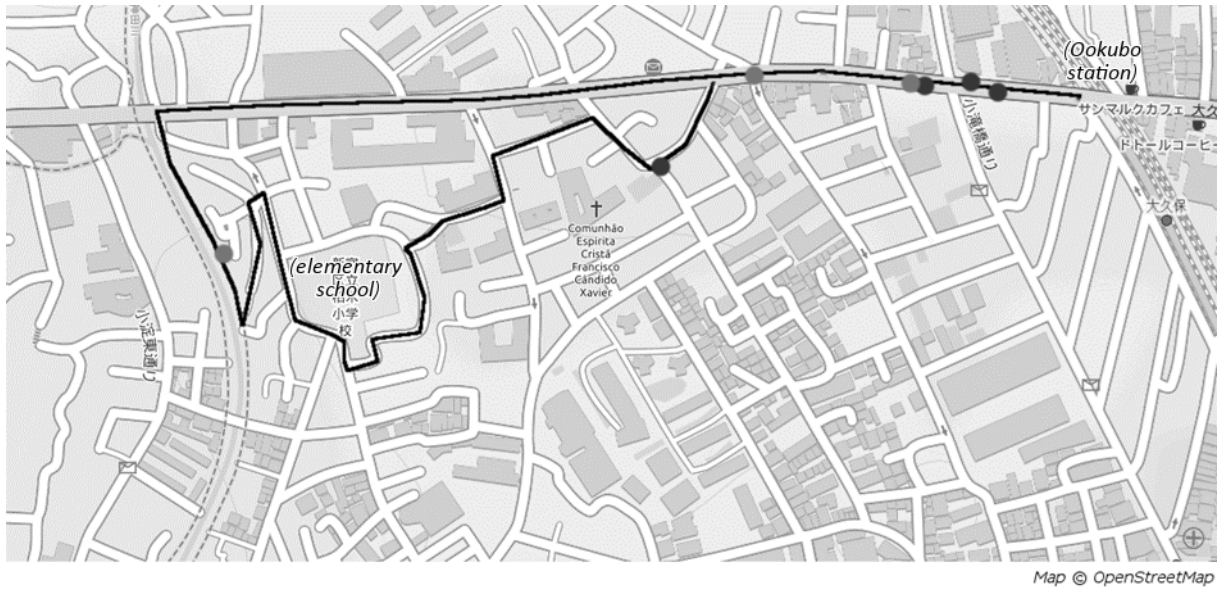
(Ookubo station)

サンマルクカフェ 大久

ドトールコーヒー

大久保

小滝橋通り

Comunhão Espírita Cristã Francisco Cândido Xavier

(elementary school)

新宿 区立 柏木 小学 校

小滝東通り

Map © OpenStreetMap